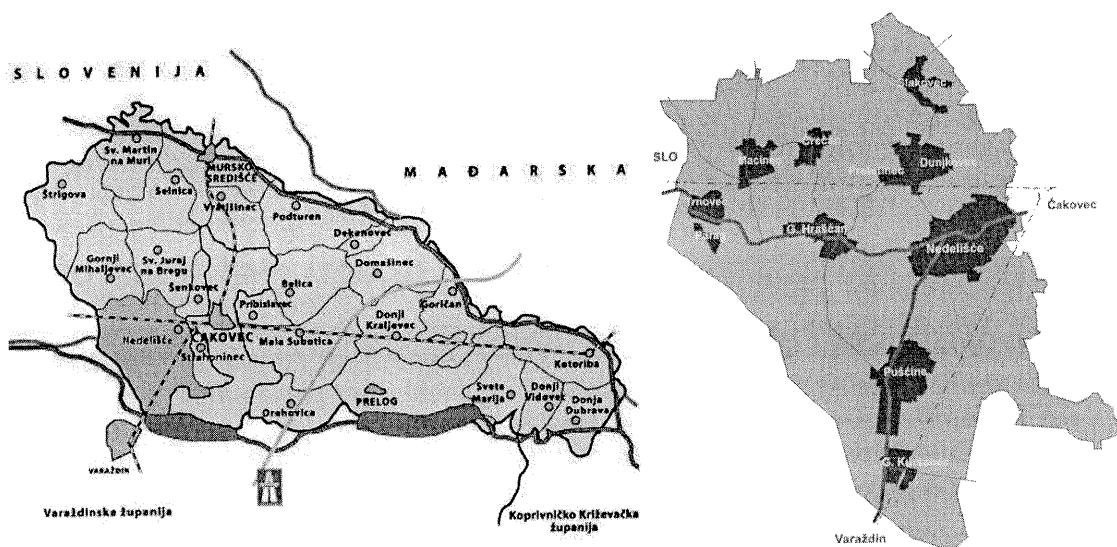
SLOVENIJA

MAĐARSKA

Sv. Martin na Muri
Štrigova
Selnica
MURSKO SREDIŠĆE
Vratišinec
Podturen
Dekanovec
Gornji Mihaljevec
Sv. Juraj na Bregu
Šenkovec
Belica
Domašinec
Pribislavec
Goričan
Nedelišće
ČAKOVEC
Mala Subotica
Donji Kraljevec
Strahoninec
Kotoriba
Orehovica
PRELOG
Sveta Marija
Donji Vidovec
Donja Dubrava
VARAŽDIN
Varaždinska županija
Koprivničko Križevačka županija

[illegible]
SLO
Macinec
Črečan
Dunjkovec
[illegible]
Trnovec
Čakovec
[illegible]
G. Hrašćan
Nedelišće
Pušćine
G. K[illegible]
Varaždin